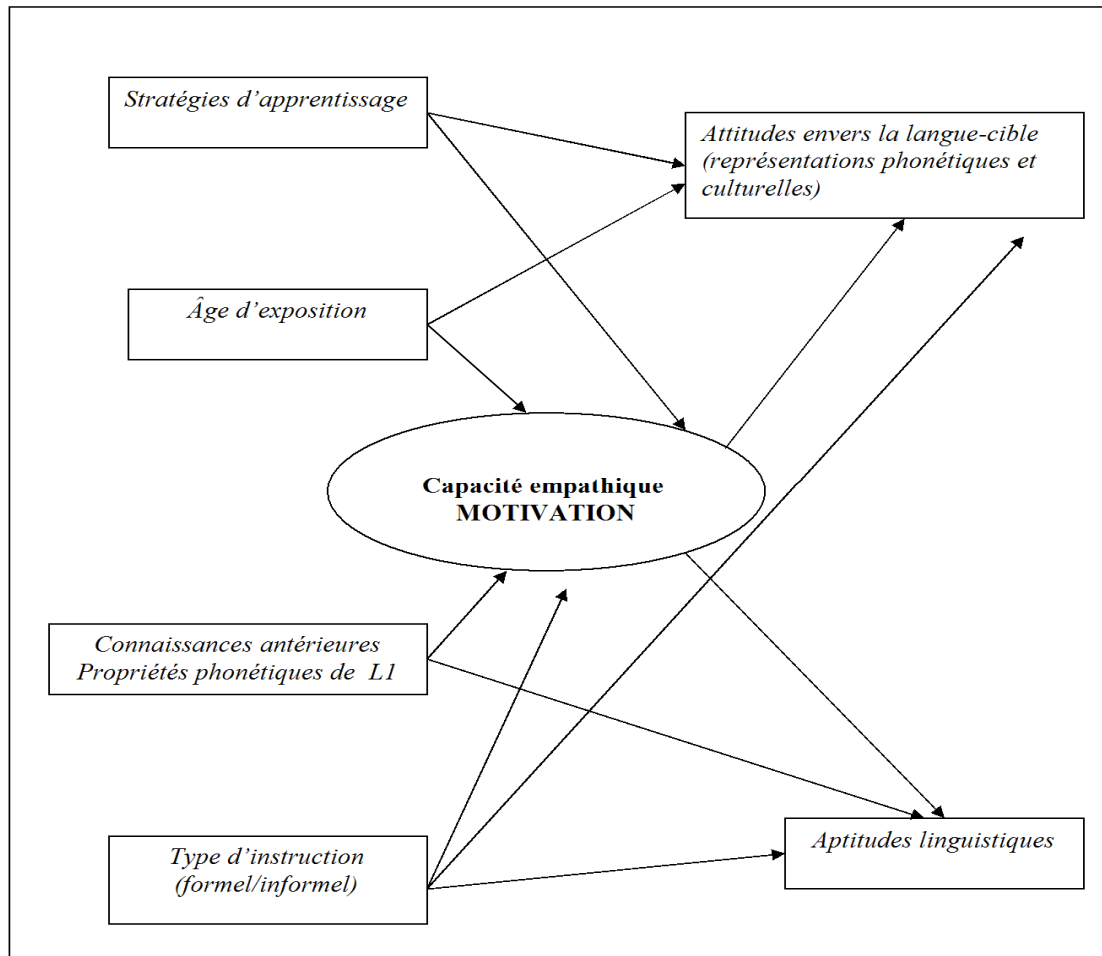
Stratégies d'apprentissage

Attitudes envers la langue-cible (représentations phonétiques et culturelles)

Âge d'exposition

Capacité empathique
MOTIVATION

Connaissances antérieures
Propriétés phonétiques de L1

Type d'instruction
(formel/informel)

Aptitudes linguistiques